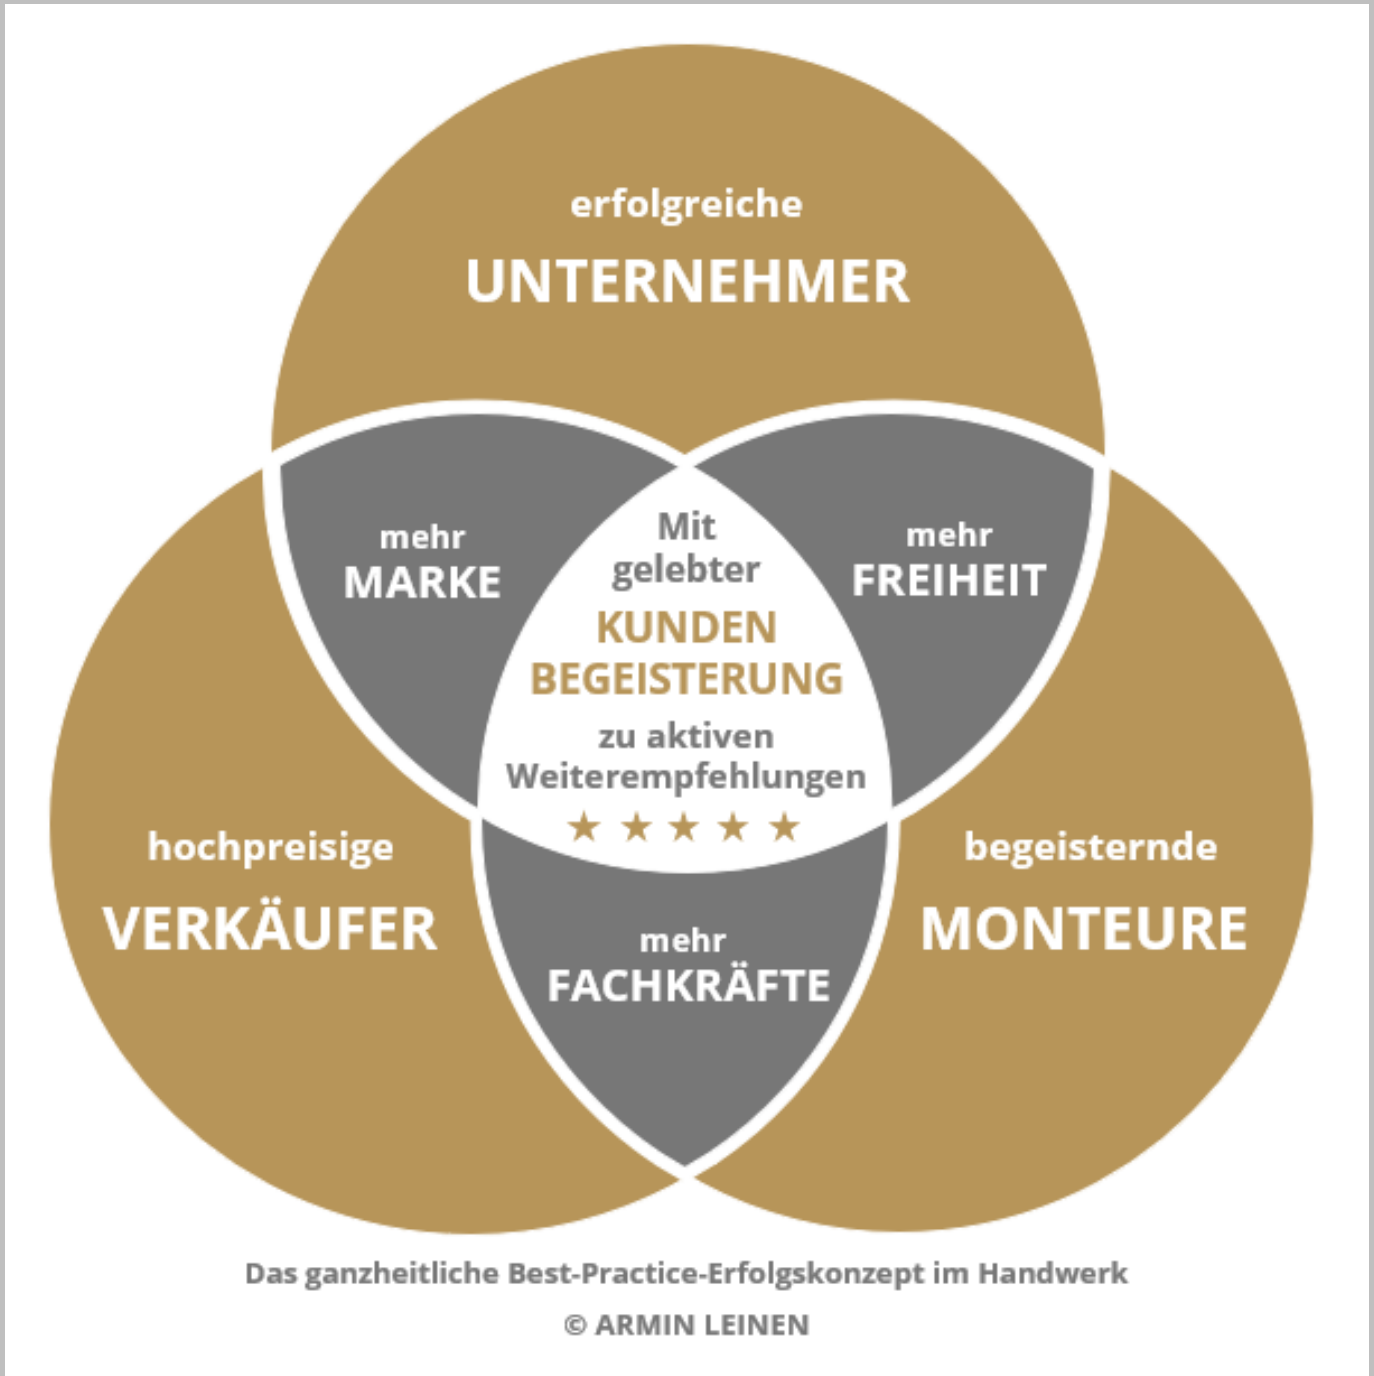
erfolgreiche
UNTERNEHMER

mehr
MARKE

Mit gelebter
KUNDEN BEGEISTERUNG
zu aktiven Weiterempfehlungen
★ ★ ★ ★ ★

mehr
FREIHEIT

hochpreisige
VERKÄUFER

mehr
FACHKRÄFTE

begeisternde
MONTEURE

Das ganzheitliche Best-Practice-Erfolgskonzept im Handwerk
© ARMIN LEINEN